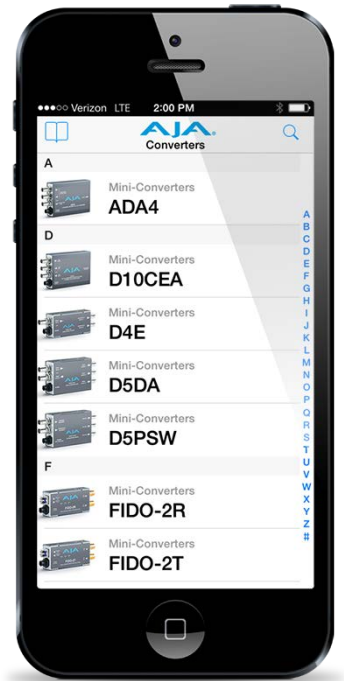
●●●○○ Verizon LTE 2:00 PM

AJA
Converters

A

Mini-Converters
ADA4

D

Mini-Converters
D10CEA

Mini-Converters
D4E

Mini-Converters
D5DA

Mini-Converters
D5PSW

F

Mini-Converters
FIDO-2R

Mini-Converters
FIDO-2T

A
B
C
D
E
F
G
H
I
J
K
L
M
N
O
P
Q
R
S
T
U
V
W
X
Y
Z
#